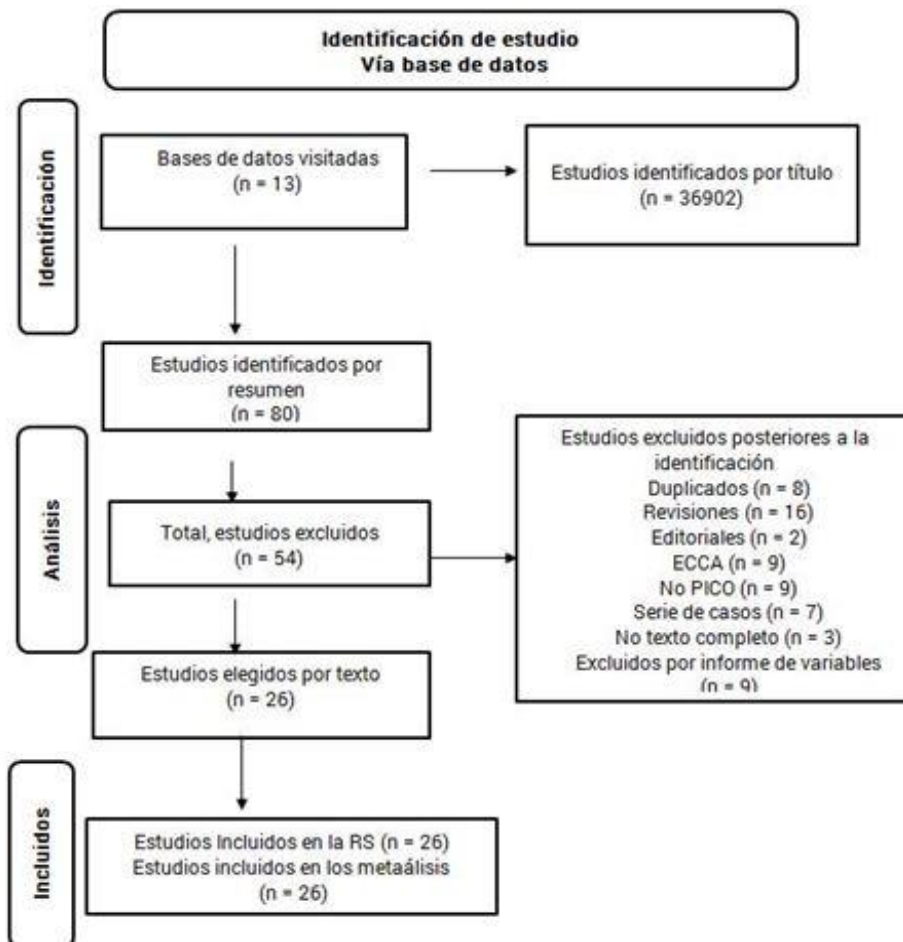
Identificación de estudio
Vía base de datos

Identificación

Bases de datos visitadas
(n = 13)

Estudios identificados por título
(n = 36902)

Estudios identificados por resumen
(n = 80)

Análisis

Total, estudios excluidos
(n = 54)

Estudios excluidos posteriores a la identificación
Duplicados (n = 8)
Revisiones (n = 16)
Editoriales (n = 2)
ECCA (n = 9)
No PICO (n = 9)
Serie de casos (n = 7)
No texto completo (n = 3)
Excluidos por informe de variables
(n = 9)

Estudios elegidos por texto
(n = 26)

Incluidos

Estudios Incluidos en la RS (n = 26)
Estudios incluidos en los metaálisis
(n = 26)